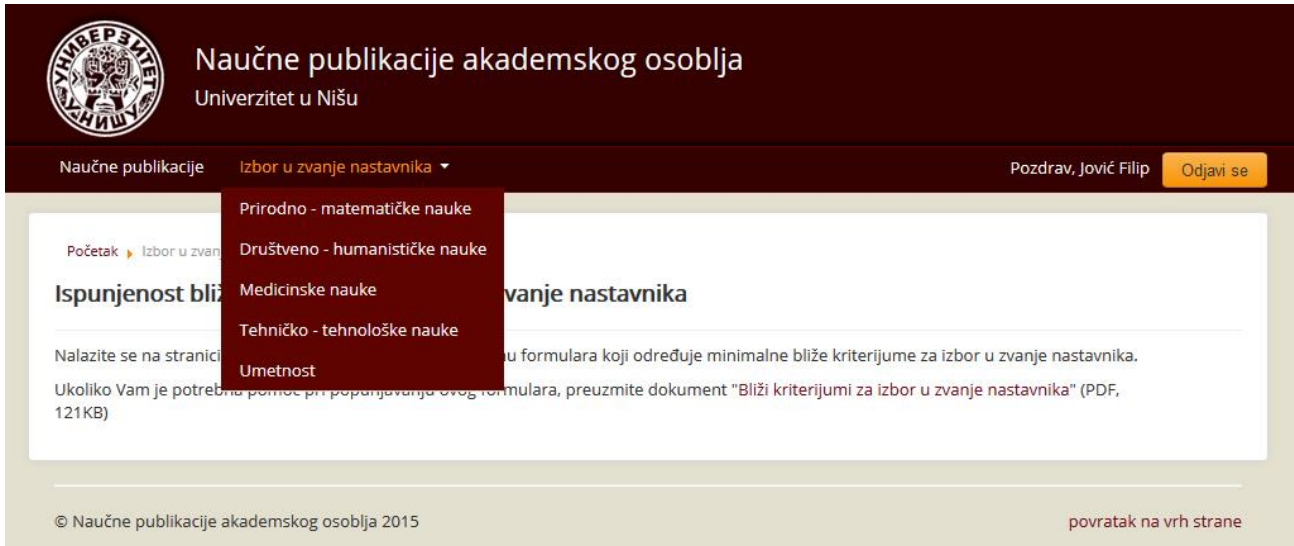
УНИВЕРЗИТЕТ У НИШУ

Naučne publikacije akademskog osoblja
Univerzitet u Nišu

Naučne publikacije Izbor u zvanje nastavnika Pozdrav, Jović Filip Odjavi se

Prirodno - matematičke nauke
Društveno - humanističke nauke
Medicinske nauke
Tehničko - tehnološke nauke
Umetnost

Početak Izbor u zvan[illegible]

Ispunjenost bli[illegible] vanje nastavnika

Nalazite se na stranici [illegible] u formulara koji određuje minimalne bliže kriterijume za izbor u zvanje nastavnika.

Ukoliko Vam je potrebna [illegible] formulara, preuzmite dokument "Bliži kriterijumi za izbor u zvanje nastavnika" (PDF, 121KB)

© Naučne publikacije akademskog osoblja 2015

povratak na vrh strane